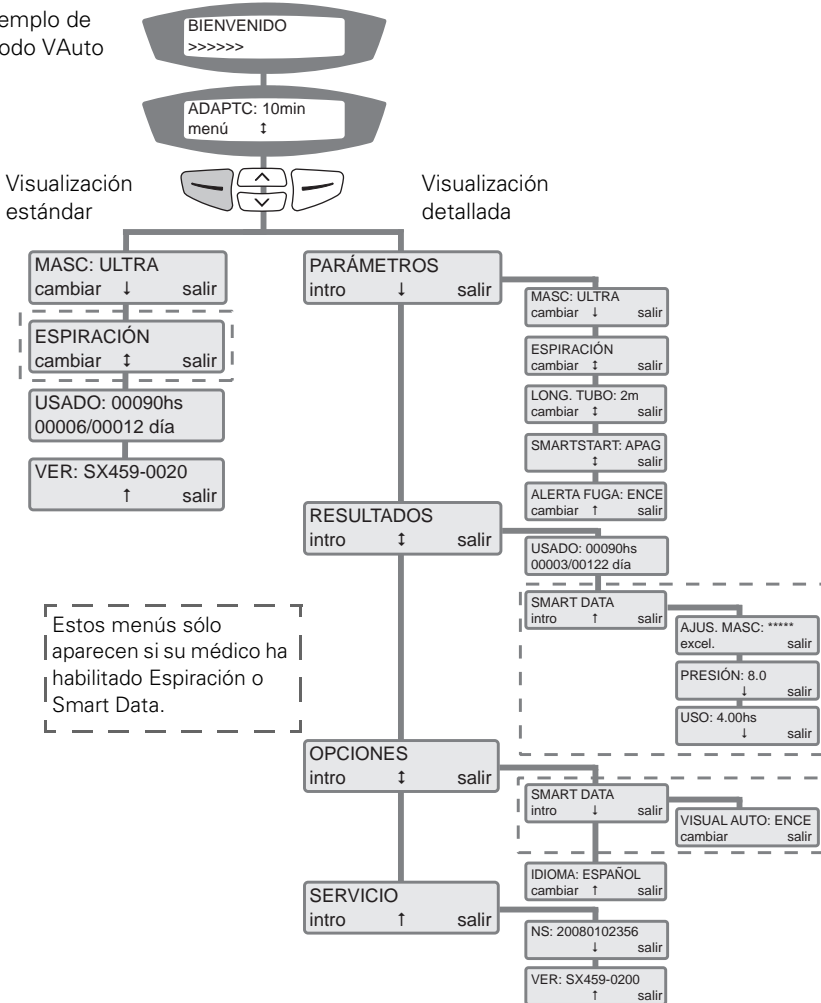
emplo de
odo VAuto

BIENVENIDO
>>>>>>

ADAPTC: 10min
menú ↕

Visualización estándar

Visualización detallada

MASC: ULTRA
cambiar ↓ salir

ESPIRACIÓN
cambiar ↕ salir

USADO: 00090hs
00006/00012 día

VER: SX459-0020
↑ salir

PARÁMETROS
intro ↓ salir

MASC: ULTRA
cambiar ↓ salir

ESPIRACIÓN
cambiar ↕ salir

LONG. TUBO: 2m
cambiar ↕ salir

SMARTSTART: APAG
↕ salir

ALERTA FUGA: ENCE
cambiar ↑ salir

RESULTADOS
intro ↕ salir

USADO: 00090hs
00003/00122 día

SMART DATA
intro ↑ salir

AJUS. MASC: *****
excel. salir

PRESIÓN: 8.0
↓ salir

USO: 4.00hs
↓ salir

Estos menús sólo aparecen si su médico ha habilitado Espiración o Smart Data.

OPCIONES
intro ↕ salir

SMART DATA
intro ↓ salir

VISUAL AUTO: ENCE
cambiar salir

IDIOMA: ESPAÑOL
cambiar ↑ salir

SERVICIO
intro ↑ salir

NS: 20080102356
↓ salir

VER: SX459-0200
↑ salir